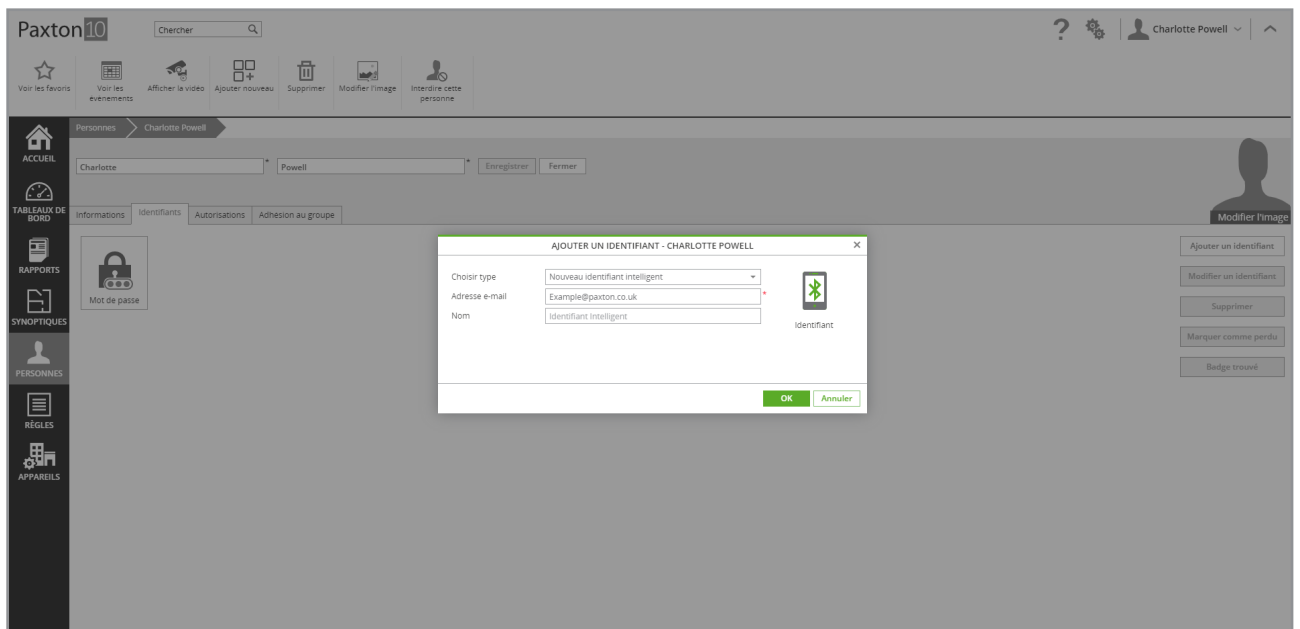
Paxton10

Chercher

?

Charlotte Powell

Voir les favoris

Voir les evenements

Afficher la video

Ajouter nouveau

Supprimer

Modifier l'image

Interdire cette personne

ACCUEIL

TABLEAUX DE BORD

RAPPORTS

SYNOPTIQUES

PERSONNES

RÈGLES

APPAREILS

Personnes

Charlotte Powell

Charlotte

Powell

Enregistrer

Fermer

Modifier l'image

Informations

Identifiants

Autorisations

Adhesion au groupe

Mot de passe

AJOUTER UN IDENTIFIANT - CHARLOTTE POWELL

Choisir type

Nouveau identifiant intelligent

Adresse e-mail

Example@paxton.co.uk

Nom

Identifiant Intelligent

Identifiant

OK

Annuler

Ajouter un identifiant

Modifier un identifiant

Supprimer

Marquer comme perdu

Badge trouvé